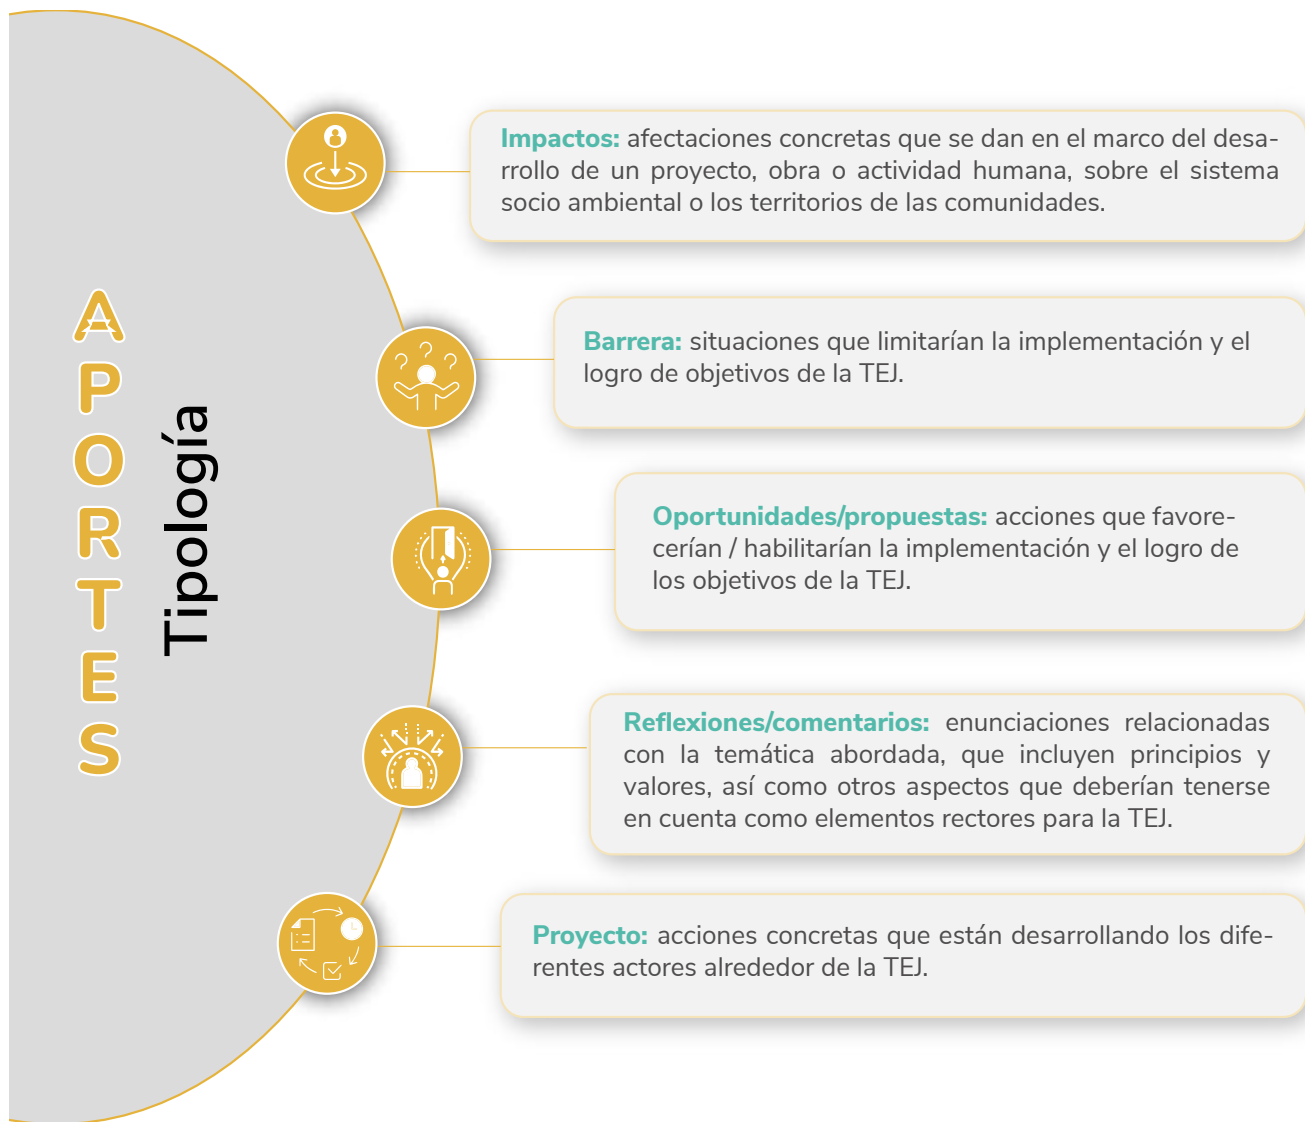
APORTES

Tipología

Impactos: afectaciones concretas que se dan en el marco del desarrollo de un proyecto, obra o actividad humana, sobre el sistema socio ambiental o los territorios de las comunidades.

Barrera: situaciones que limitarían la implementación y el logro de objetivos de la TEJ.

Oportunidades/propuestas: acciones que favorecerían / habilitarían la implementación y el logro de los objetivos de la TEJ.

Reflexiones/comentarios: enunciaciones relacionadas con la temática abordada, que incluyen principios y valores, así como otros aspectos que deberían tenerse en cuenta como elementos rectores para la TEJ.

Proyecto: acciones concretas que están desarrollando los diferentes actores alrededor de la TEJ.